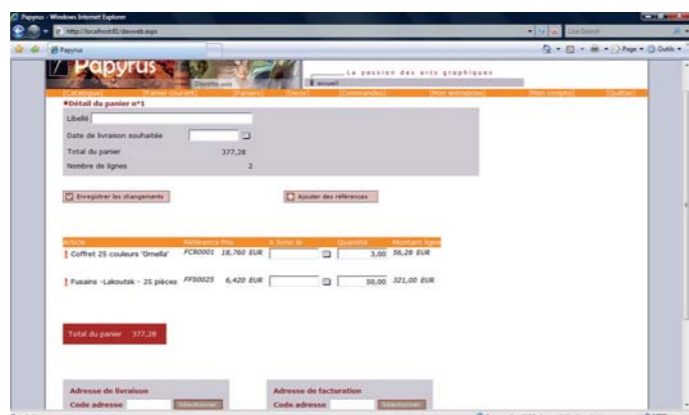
Papyrus - Windows Internet Explorer

http://localhost/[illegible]/deweb.aspx

Live Search

Papyrus

Page Outils

Papyrus

La passion des arts graphiques

accueil

[Catalogue] [Panier courant] [Paniers] [Devis] [Commandes] [Mon entreprise] [Mon compte] [Quitter]

Détail du panier n°1

Libellé

Date de livraison souhaitée

Total du panier 377,28

Nombre de lignes 2

Enregistrer les changements

Ajouter des références

| Article | Référence | Prix | A livrer le | Quantité | Montant ligne |
|---|---|---|---|---|---|
| Coffret 25 couleurs 'Ornella' | FCR0001 | 18,760 EUR | | 3,00 | 56,28 EUR |
| Fusains -Lakoutsk - 25 pièces | FF50025 | 6,420 EUR | | 50,00 | 321,00 EUR |

Total du panier 377,28

Adresse de livraison

Code adresse Sélectionner

Adresse de facturation

Code adresse Sélectionner